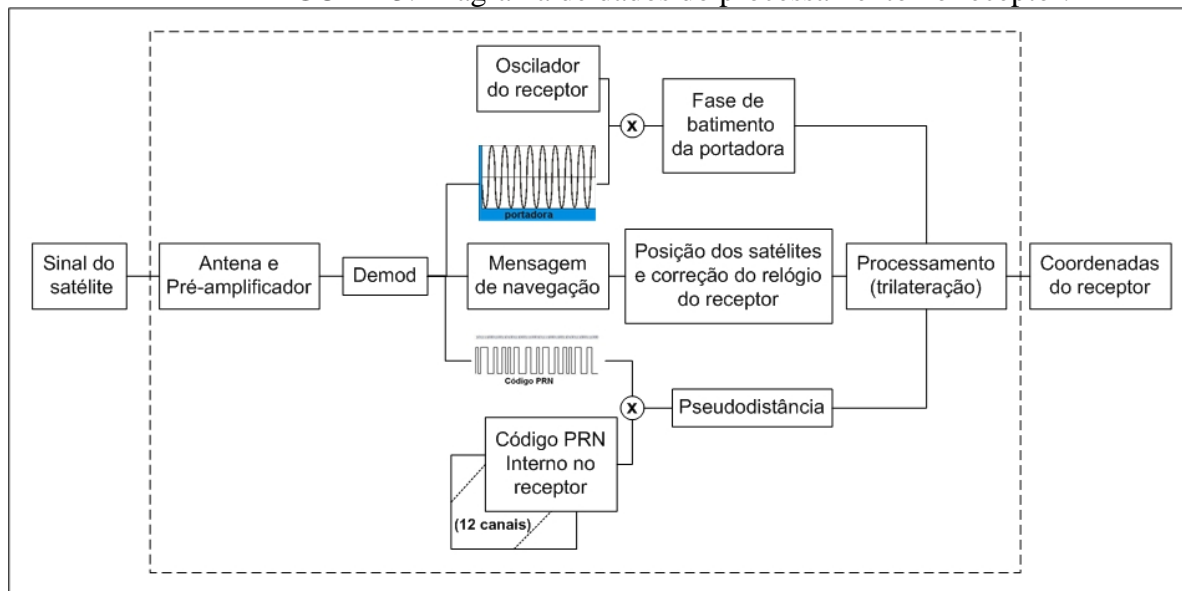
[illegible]

Sinal do satélite

Antena e Pré-amplificador

Demod

Oscilador do receptor

x

Fase de batimento da portadora

portadora

Mensagem de navegação

Posição dos satélites e correção do relógio do receptor

Processamento (trilateração)

Coordenadas do receptor

Código PRN

x

Pseudodistância

Código PRN Interno no receptor

(12 canais)